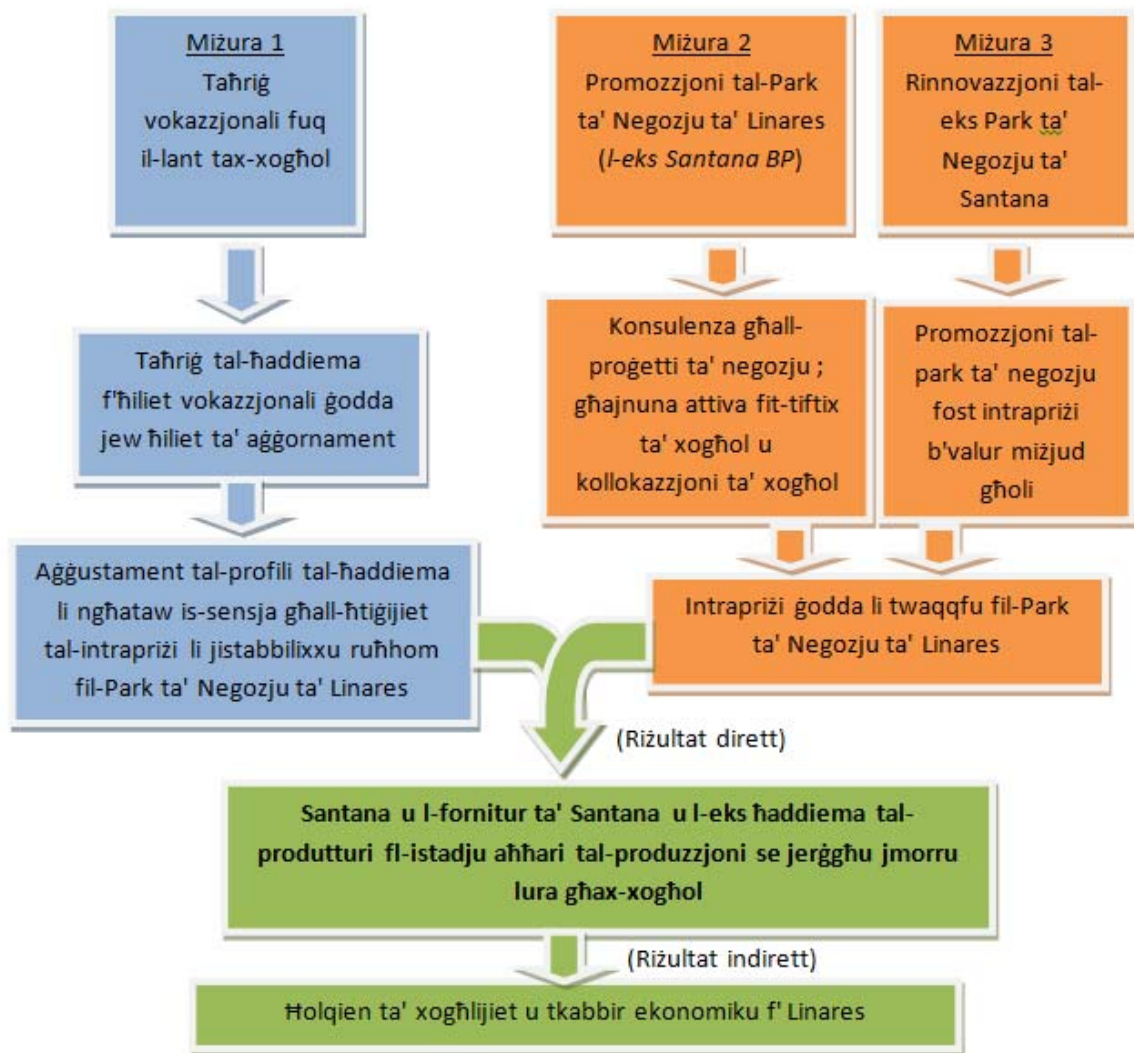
Miżura 1
Taħriġ vokazzjonali fuq il-lant tax-xogħol

Taħriġ tal-ħaddiema f'ħiliet vokazzjonali ġodda jew ħiliet ta' aġġornament

Aġġustament tal-profili tal-ħaddiema li ngħataw is-sensja għall-ħtiġijiet tal-intrapriżi li jistabbilixxu ruħhom fil-Park ta' Negozju ta' Linares

Miżura 2
Promozzjoni tal-Park ta' Negozju ta' Linares (l-eks Santana BP)

Konsulenza għall-proġetti ta' negozju ; għajnuna attiva fit-tiftix ta' xogħol u kollokazzjoni ta' xogħol

Miżura 3
Rinnovazzjoni tal-eks Park ta' Negozju ta' Santana

Promozzjoni tal-park ta' negozju fost intrapriżi b'valur miżjud għoli

Intrapriżi ġodda li twaqqfu fil-Park ta' Negozju ta' Linares

(Riżultat dirett)

Santana u l-fornitur ta' Santana u l-eks ħaddiema tal-produtturi fl-istadju aħħari tal-produzzjoni se jerġgħu jmorru lura għax-xogħol

(Riżultat indirett)

Ħolqien ta' xogħlijiet u tkabbir ekonomiku f' Linares